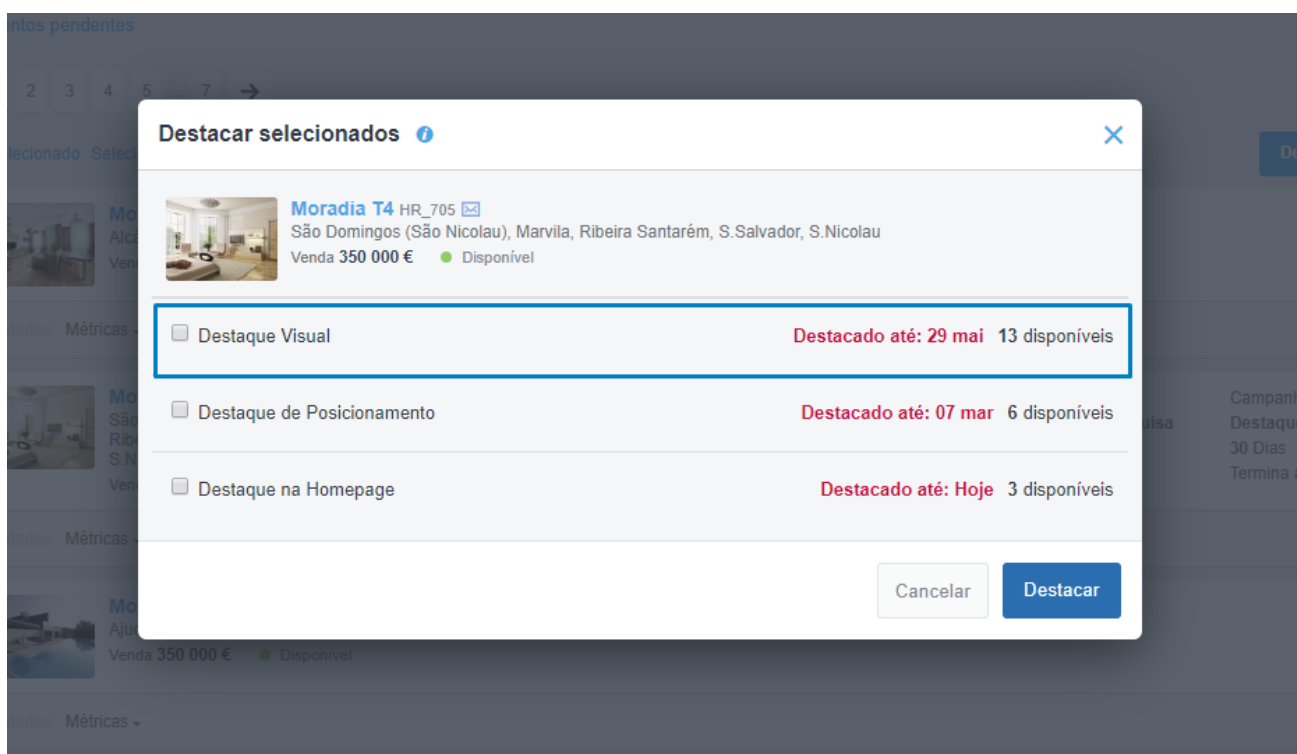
ntos pendentes

2 3 4 5 ... 7 →

lecionado Selec

Mo
Alc
Vend

Métricas

Mo
São
Ribe
S.N
Vend

uisa

Campan
Destaqu
30 Dias
Termina

Métricas

Mo
Aju
Venda 350 000 € Disponível

Métricas

Destacar selecionados

Moradia T4 HR_705
São Domingos (São Nicolau), Marvila, Ribeira Santarém, S.Salvador, S.Nicolau
Venda 350 000 € Disponível

Destaque Visual Destacado até: 29 mai 13 disponíveis

Destaque de Posicionamento Destacado até: 07 mar 6 disponíveis

Destaque na Homepage Destacado até: Hoje 3 disponíveis

Cancelar Destacar